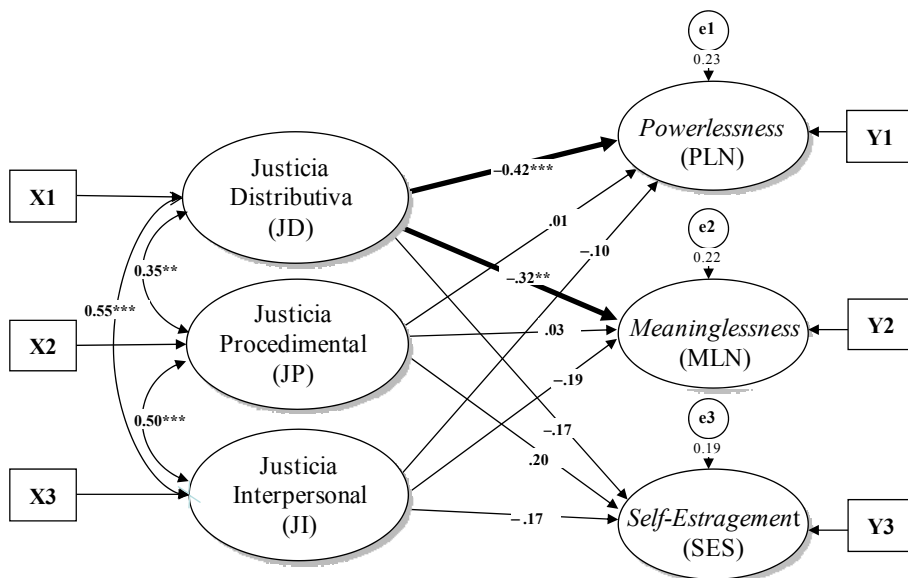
e1
0.23

Powerlessness
(PLN)

Y1

X1

Justicia
Distributiva
(JD)

–0.42***

.01

–.10

e2
0.22

0.35**

–.32**

0.55***

X2

Justicia
Procedimental
(JP)

.03

Meaninglessness
(MLN)

Y2

–.19

0.50***

e3
0.19

–.17

.20

X3

Justicia
Interpersonal
(JI)

–.17

Self-Estragement
(SES)

Y3